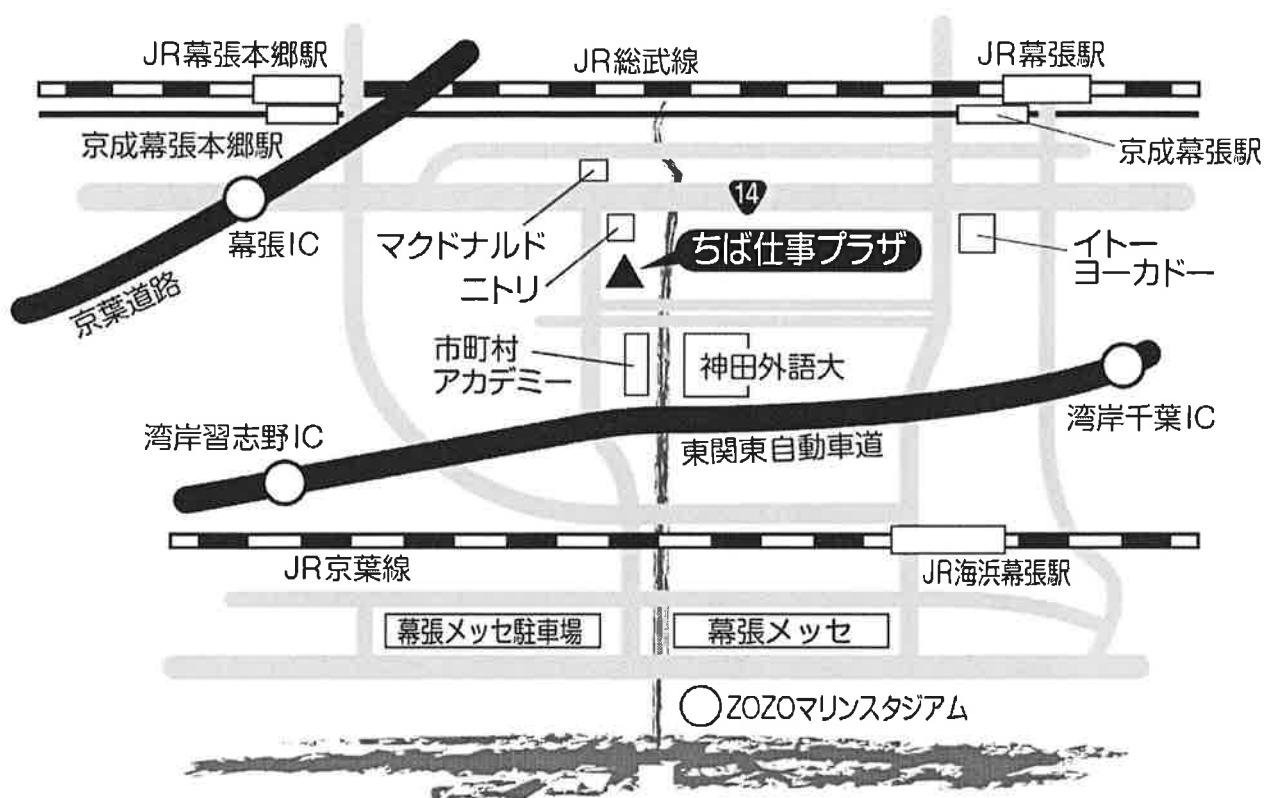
JR幕張本郷駅

JR総武線

JR幕張駅

京成幕張本郷駅

京成幕張駅

14

幕張IC

マクドナルド

ニトリ

ちば仕事プラザ

イトーヨーカドー

京葉道路

市町村アカデミー

神田外語大

湾岸習志野IC

東関東自動車道

湾岸千葉IC

JR京葉線

JR海浜幕張駅

幕張メッセ駐車場

幕張メッセ

ZOZOマリンスタジアム